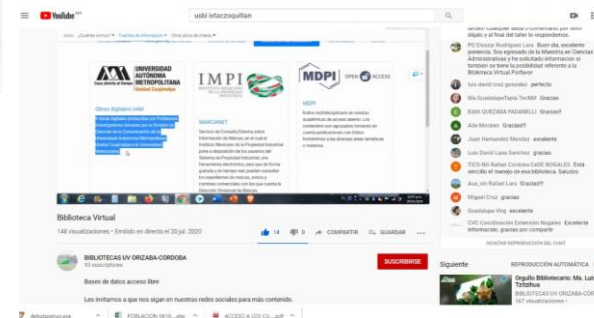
YouTube MX
usbi ixtaczoquitlan

Casa abierta al tiempo
UNIVERSIDAD AUTÓNOMA METROPOLITANA
Unidad Cuajimalpa

Libros digitales UAM
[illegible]

IMPI
MARCANET
Servicio de Consulta Externa sobre Información de Marcas, en el cual el Instituto Mexicano de la Propiedad Industrial pone a disposición de los usuarios del Sistema de Propiedad Industrial, una herramienta electrónica, para que de forma gratuita y en tiempo real puedan consultar los expedientes de marcas, avisos y nombres comerciales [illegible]

MDPI
OPEN ACCESS
MDPI
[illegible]

Biblioteca Virtual
148 visualizaciones • Emitido en directo el 20 jul. 2020
14 0 COMPARTIR GUARDAR

BIBLIOTECAS UV ORIZABA-CÓRDOBA
93 suscriptores
SUSCRIBIRSE

Bases de datos acceso libre

Los invitamos a que nos sigan en nuestras redes sociales para más contenido.

PD Eleazar Rodriguez Luis Buen día, excelente ponencia. Soy egresado de la Maestría en Ciencias Administrativas y he solicitado informacion si tambien se tiene la posibilidad referente a la Biblioteca Virtual Porfavor
luis david cruz gonzalez perfecto
Ma.GuadalupeTapia TecMM Gracias
EDDI QUEZADA PADANELLI Gracias!!
Aide Moreno Gracias!!!
Juan Hernandez Mendez excelente
Elsa Adriana Santos Gracias
Luis David Luna Sanchez gracias
TICS-NG Rafael Cordoba CeDE NOGALES Esta sencillo el manejo de esa biblioteca. Saludos
Alan_vin Rafael Luna Gracias!!
Miguel Cruz gracias
Guadalupe Viraj excelente
CVC Coordinación Extensión Nogales Excelente información, gracias por compartir
OCULTAR REPRODUCCIÓN DEL CHAT

Siguiente
REPRODUCCIÓN AUTOMÁTICA
Orgullo Bibliotecario: Ma. Luisa Tzitzihua
167 visualizaciones